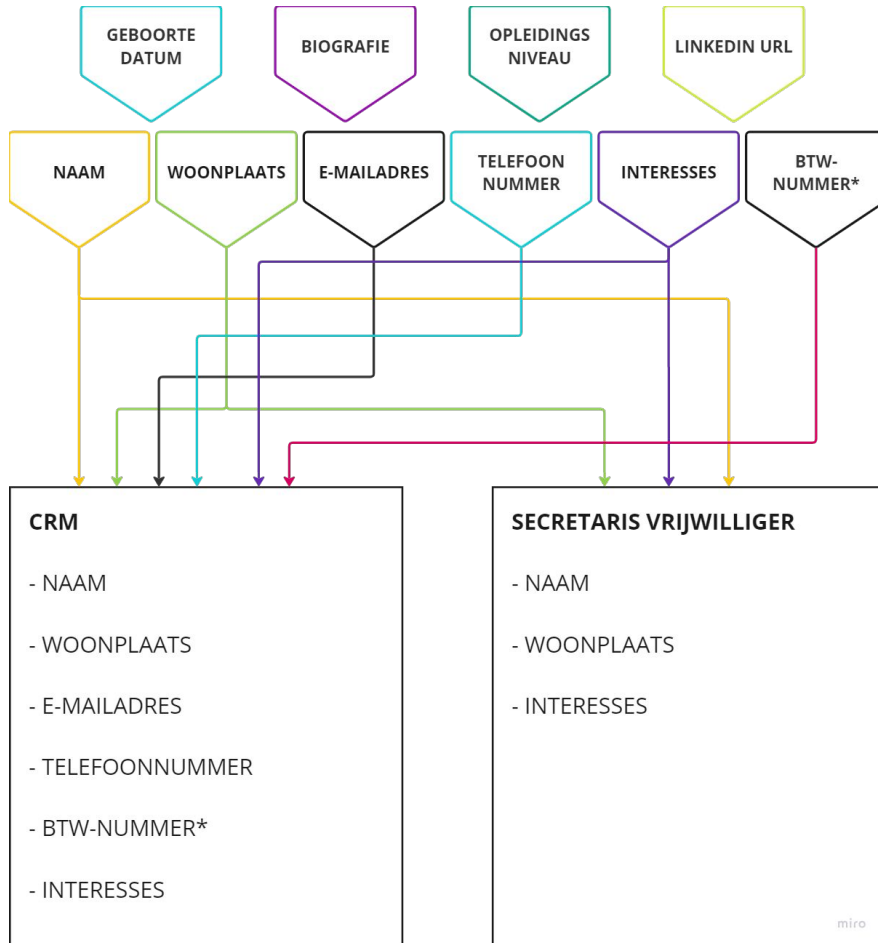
GEBOORTE DATUM

BIOGRAFIE

OPLEIDINGS NIVEAU

LINKEDIN URL

NAAM

WOONPLAATS

E-MAILADRES

TELEFOON NUMMER

INTERESSES

BTW-NUMMER*

CRM

- NAAM

- WOONPLAATS

- E-MAILADRES

- TELEFOONNUMMER

- BTW-NUMMER*

- INTERESSES

SECRETARIS VRIJWILLIGER

- NAAM

- WOONPLAATS

- INTERESSES

miro